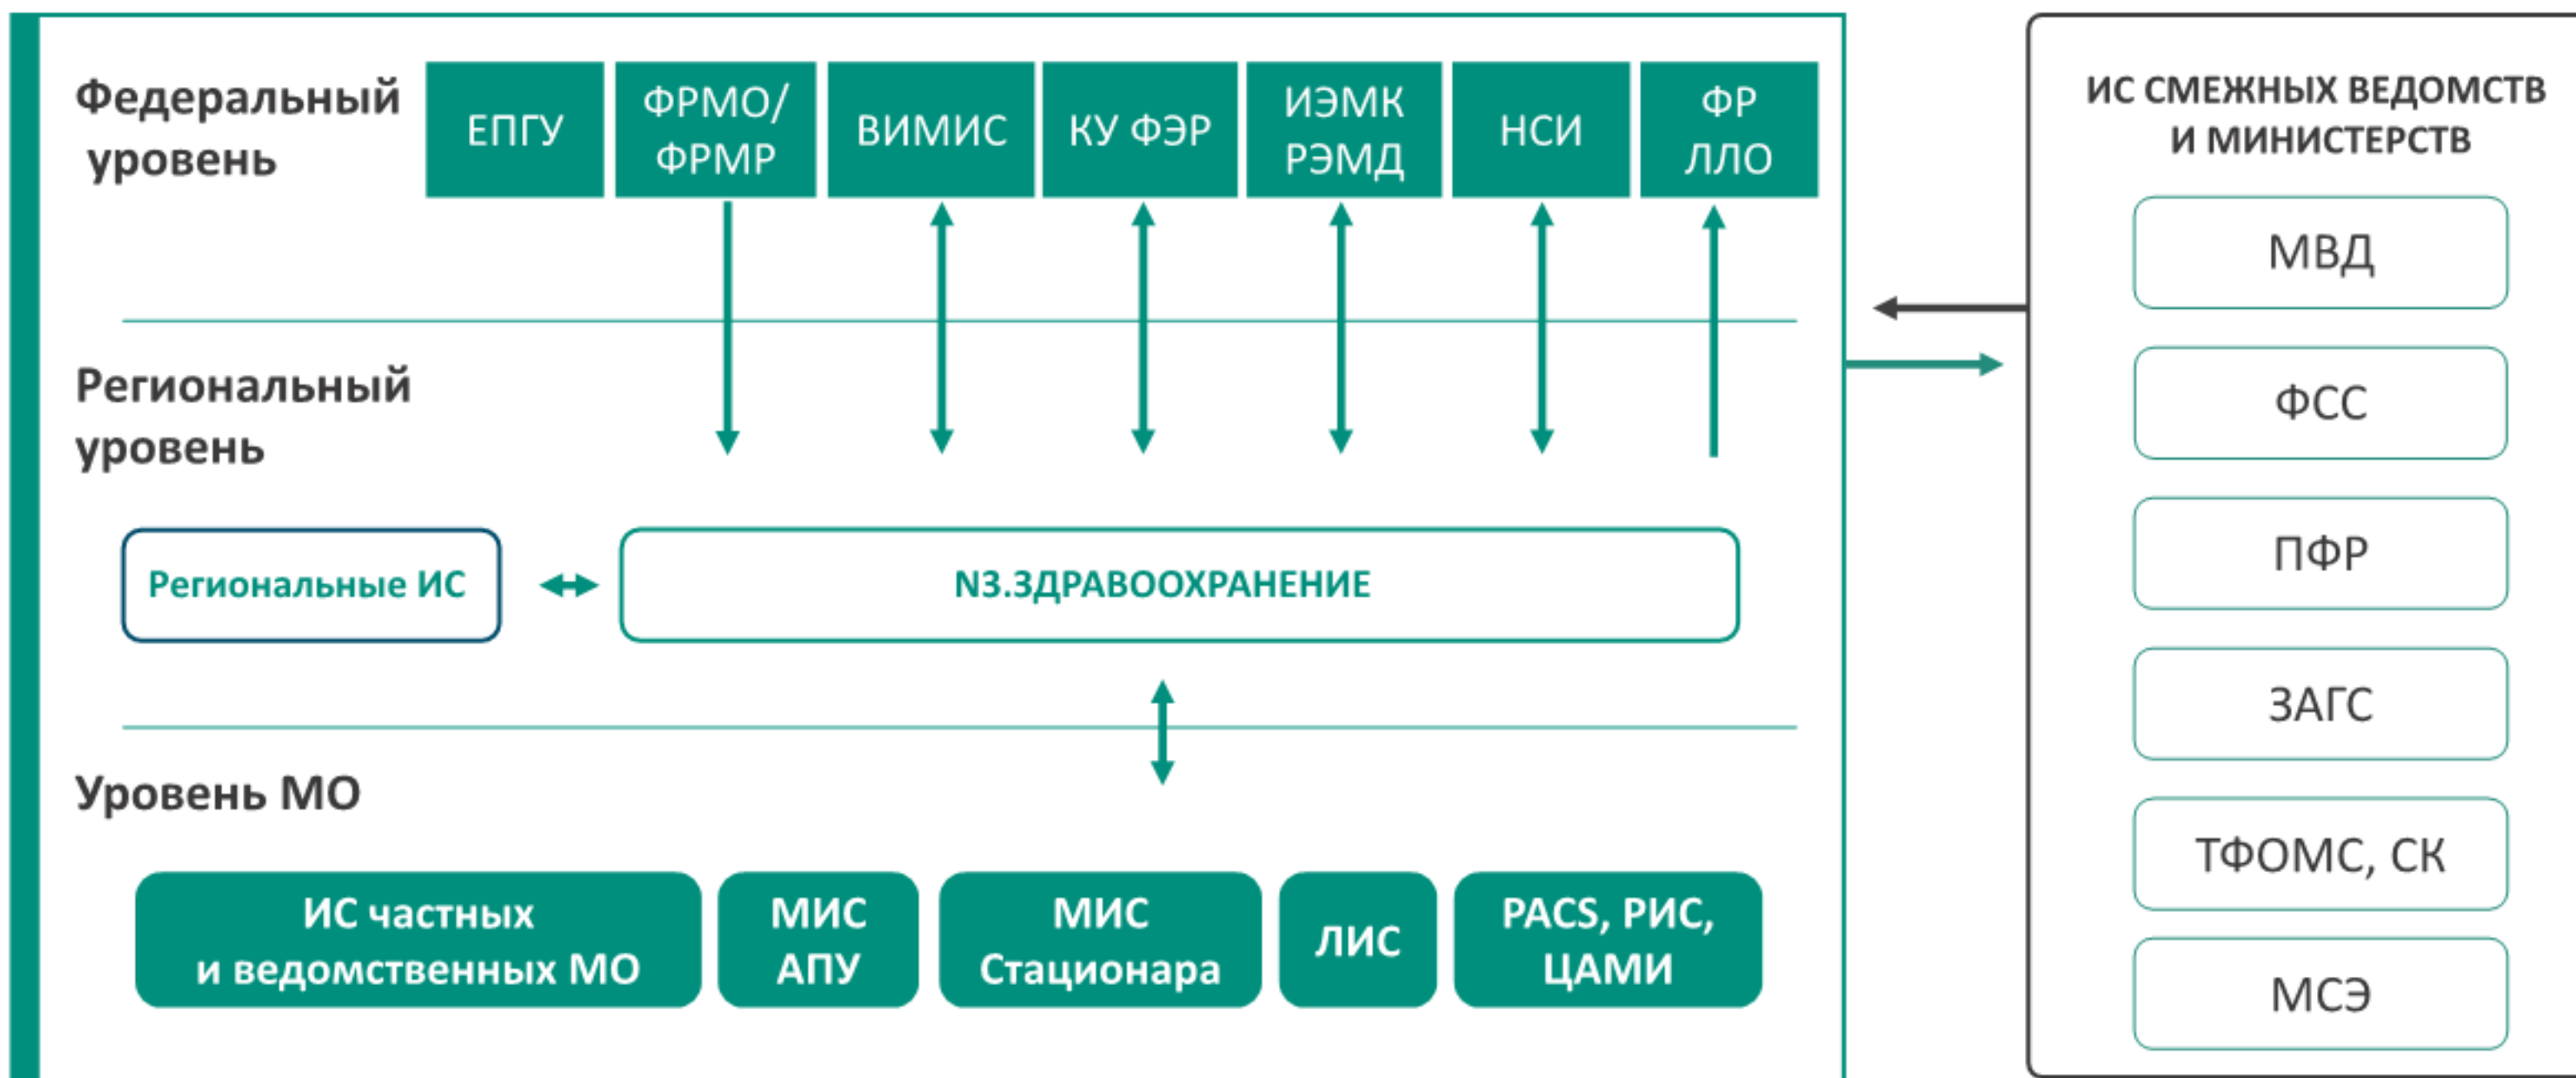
Федеральный уровень

ЕПГУ

ФРМО/ ФРМР

ВИМИС

КУ ФЭР

ИЭМК РЭМД

НСИ

ФР ЛЛО

Региональный уровень

Региональные ИС

N3.ЗДРАВООХРАНЕНИЕ

Уровень МО

ИС частных и ведомственных МО

МИС АПУ

МИС Стационара

ЛИС

PACS, РИС, ЦАМИ

ИС СМЕЖНЫХ ВЕДОМСТВ И МИНИСТЕРСТВ

МВД

ФСС

ПФР

ЗАГС

ТФОМС, СК

МСЭ